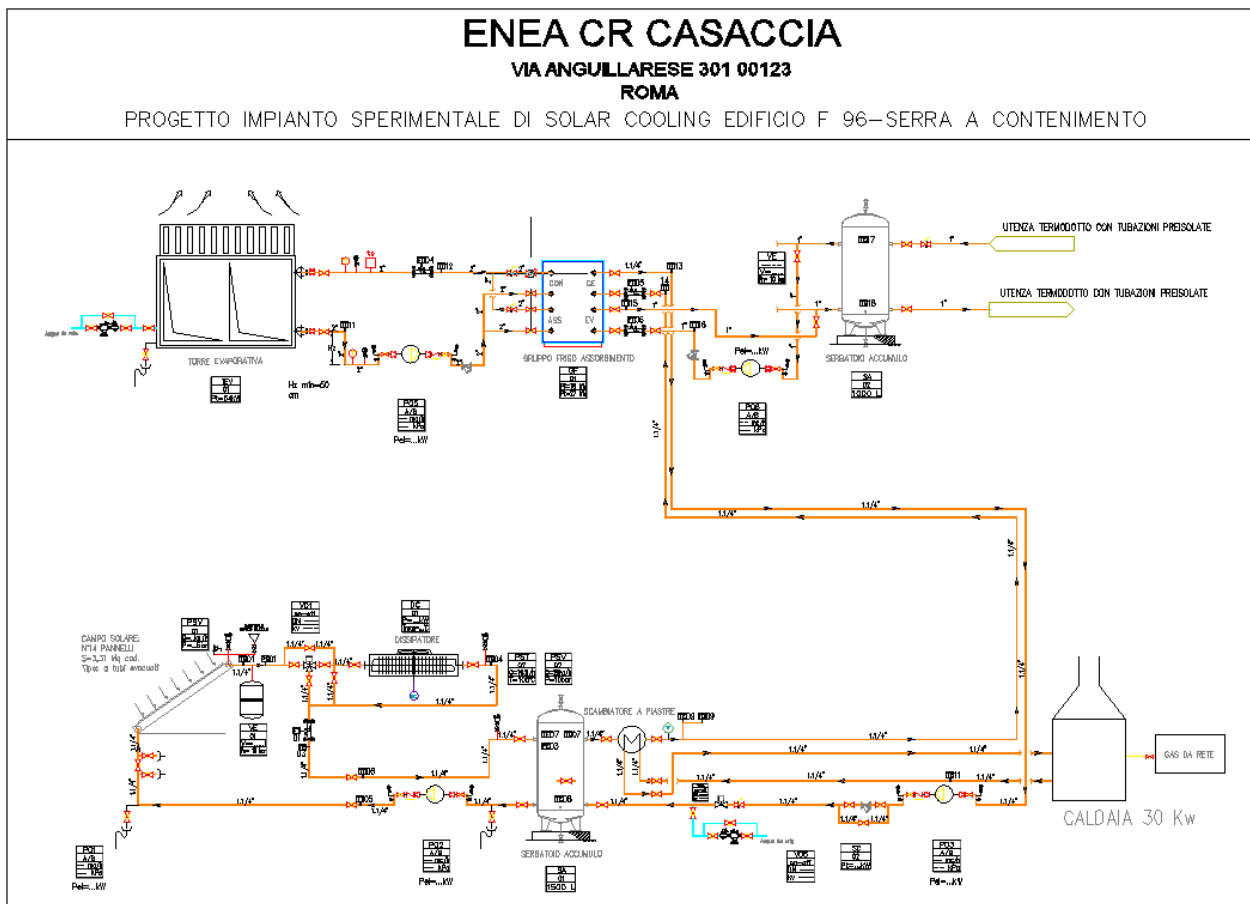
ENEA CR CASACCIA
VIA ANGUILLARESE 301 00123
ROMA
PROGETTO IMPIANTO SPERIMENTALE DI SOLAR COOLING EDIFICIO F 96–SERRA A CONTENIMENTO

UTENZA TERMODOTTO CON TUBAZIONI PREISOLATE
UTENZA TERMODOTTO CON TUBAZIONI PREISOLATE

TORRE EVAPORATIVA
GRUPPO FRIGO ASSORBIMENTO
SERBATOIO ACCUMULO
CON GE ASS EV
Hz min=50 cm
Pel=...kW
Pel=...kW
1.1/4"
1"

CAMPO SOLARE:
N°14 PANNELLI
S=3,31 Mq cad.
Tipo a tubi evacuati

DISSIPATORE
SCAMBIATORE A PIASTRE
SERBATOIO ACCUMULO
CALDAIA 30 Kw
GAS DA RETE
Pel=...kW
Pel=...kW
Pel=...kW
1.1/4"
1500 L
1000 L